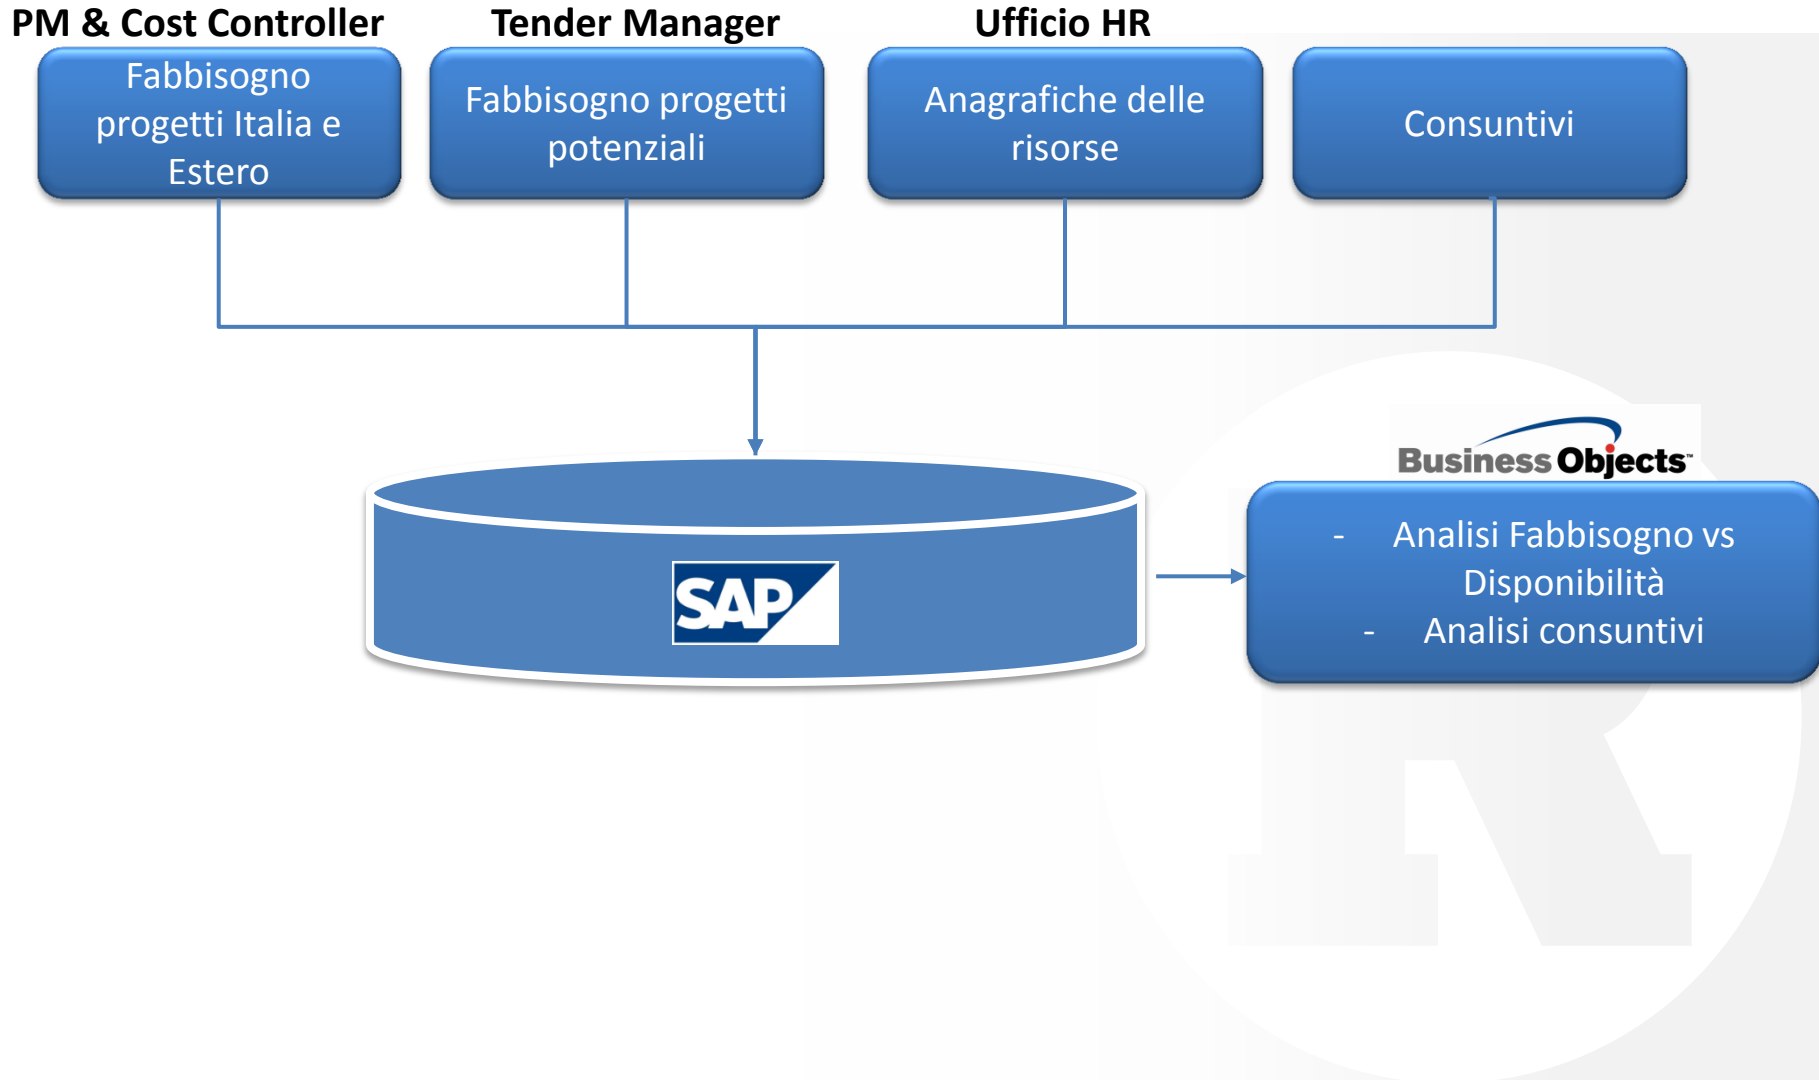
PM & Cost Controller

Fabbisogno progetti Italia e Estero

Tender Manager

Fabbisogno progetti potenziali

Ufficio HR

Anagrafiche delle risorse

Consuntivi

SAP

Business Objects

- Analisi Fabbisogno vs Disponibilità
- Analisi consuntivi